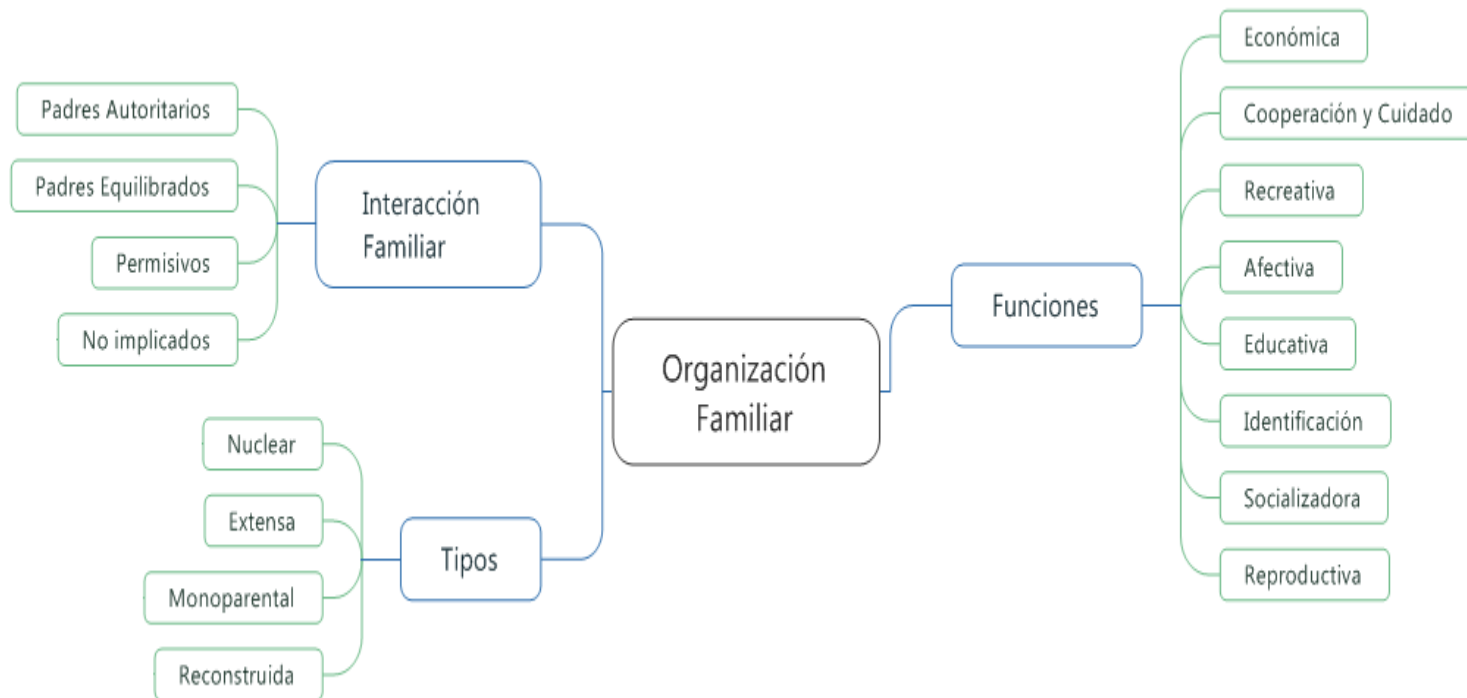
Organización Familiar

Interacción Familiar

Padres Autoritarios

Padres Equilibrados

Permisivos

No implicados

Tipos

Nuclear

Extensa

Monoparental

Reconstruida

Funciones

Económica

Cooperación y Cuidado

Recreativa

Afectiva

Educativa

Identificación

Socializadora

Reproductiva